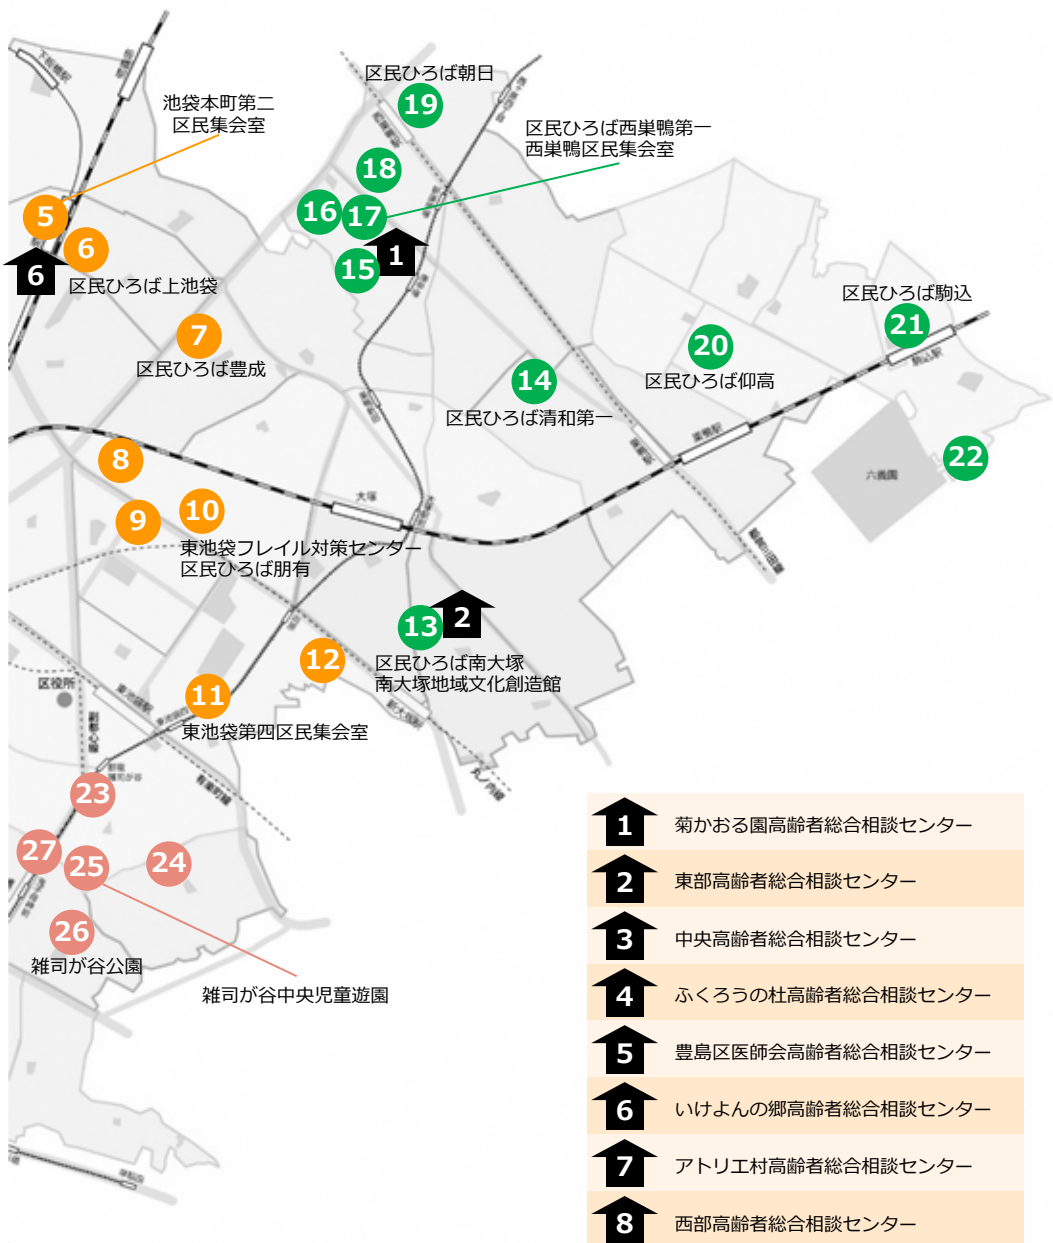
区民ひろば朝日
19
池袋本町第二
区民集会室
区民ひろば西巣鴨第一
西巣鴨区民集会室
18
16
17
5
1
6
6
15
区民ひろば上池袋
区民ひろば駒込
21
7
20
区民ひろば豊成
14
区民ひろば仰高
区民ひろば清和第一
22
六義園
8
大塚
9
10
東池袋フレイル対策センター
区民ひろば朋有
2
13
12
区民ひろば南大塚
南大塚地域文化創造館
区役所
11
東池袋第四区民集会室
23
27
25
24
26
雑司が谷公園
雑司が谷中央児童遊園

| | |
|---|---|
| 1 | 菊かおる園高齢者総合相談センター |
| 2 | 東部高齢者総合相談センター |
| 3 | 中央高齢者総合相談センター |
| 4 | ふくろうの杜高齢者総合相談センター |
| 5 | 豊島区医師会高齢者総合相談センター |
| 6 | いけよんの郷高齢者総合相談センター |
| 7 | アトリエ村高齢者総合相談センター |
| 8 | 西部高齢者総合相談センター |